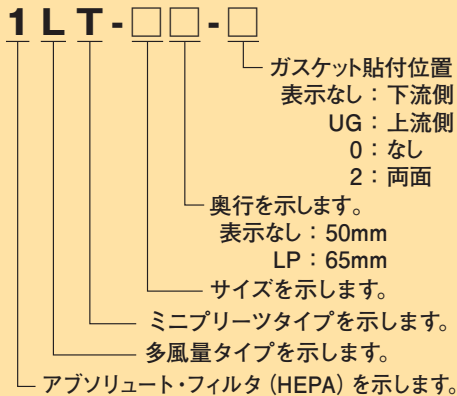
1 L T - □□ - □

ガスケット貼付位置
表示なし：下流側
UG：上流側
0：なし
2：両面

奥行を示します。
表示なし：50mm
LP：65mm

サイズを示します。

ミニプリーツタイプを示します。

多風量タイプを示します。

アブソリュート・フィルタ（HEPA）を示します。